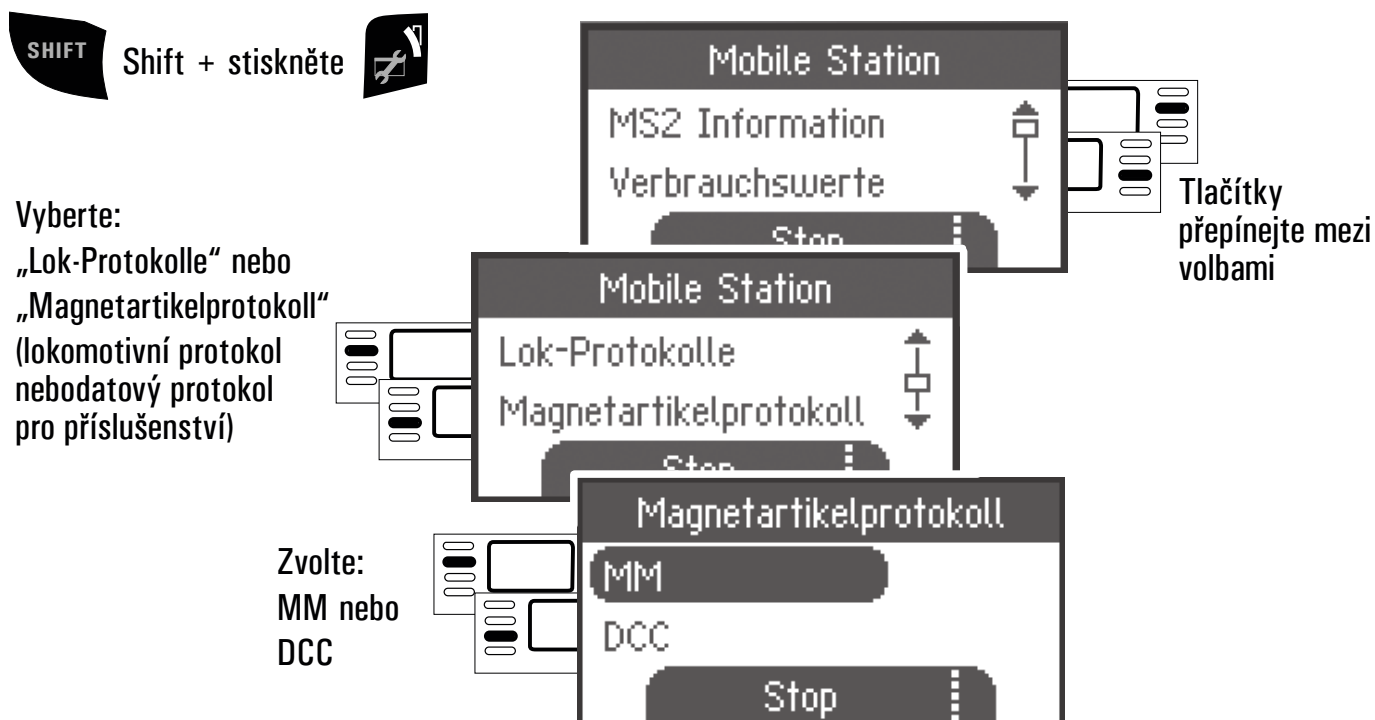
SHIFT Shift + stiskněte

Mobile Station
MS2 Information
Verbrauchswerte
Stop

Tlačítky přepínejte mezi volbami

Vyberte:
„Lok-Protokolle“ nebo
„Magnetartikelprotokoll“
(lokomotivní protokol nebodatový protokol pro příslušenství)

Mobile Station
Lok-Protokolle
Magnetartikelprotokoll
Stop

Zvolte:
MM nebo
DCC

Magnetartikelprotokoll
MM
DCC
Stop